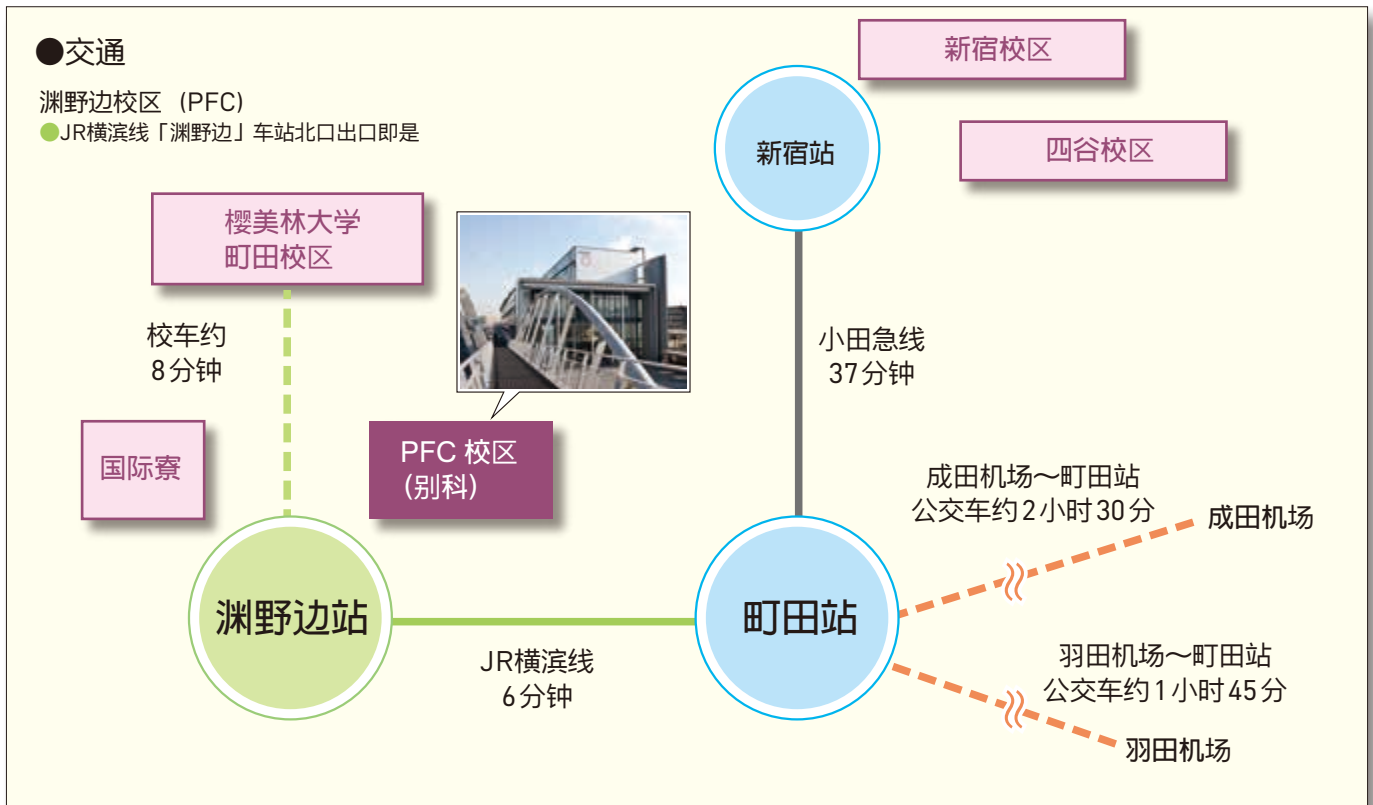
●交通

渊野边校区（PFC）
●JR横滨线「渊野边」车站北口出口即是

新宿校区

四谷校区

新宿站

樱美林大学
町田校区

校车约
8分钟

国际寮

PFC 校区
（别科）

小田急线
37分钟

成田机场～町田站
公交车约2小时30分

成田机场

渊野边站

町田站

JR横滨线
6分钟

羽田机场～町田站
公交车约1小时45分

羽田机场